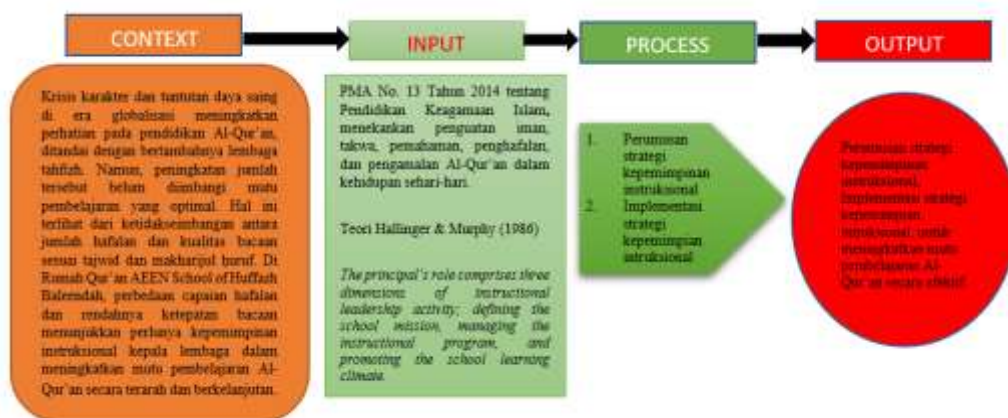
CONTEXT

INPUT

PROCESS

OUTPUT

Krisis karakter dan tuntutan daya saing di era globalisasi meningkatkan perhatian pada pendidikan Al-Qur'an, ditandai dengan bertambahnya lembaga tahfizh. Namun, peningkatan jumlah tersebut belum diimbangi mutu pembelajaran yang optimal. Hal ini terlihat dari ketidakseimbangan antara jumlah hafalan dan kualitas bacaan sesuai tajwid dan makharijul huruf. Di Rumah Qur'an AEEN School of Huffazh Balendah, perbedaan capaian hafalan dan rendahnya ketepatan bacaan menunjukkan perlunya kepemimpinan instruksional kepala lembaga dalam meningkatkan mutu pembelajaran Al-Qur'an secara terarah dan berkelanjutan.

PMA No. 13 Tahun 2014 tentang Pendidikan Keagamaan Islam, menekankan penguatan iman, takwa, pemahaman, penghafalan, dan pengamalan Al-Qur'an dalam kehidupan sehari-hari.

Teori Hallinger & Murphy (1986)

The principal's role comprises three dimensions of instructional leadership activity: defining the school mission, managing the instructional program, and promoting the school learning climate.

1. Perumusan strategi kepemimpinan instruksional
2. Implementasi strategi kepemimpinan intruksional

Perumusan strategi kepemimpinan instruksional, Implementasi strategi kepemimpinan intruksional, untuk meningkatkan mutu pembelajaran Al-Qur'an secara efektif.